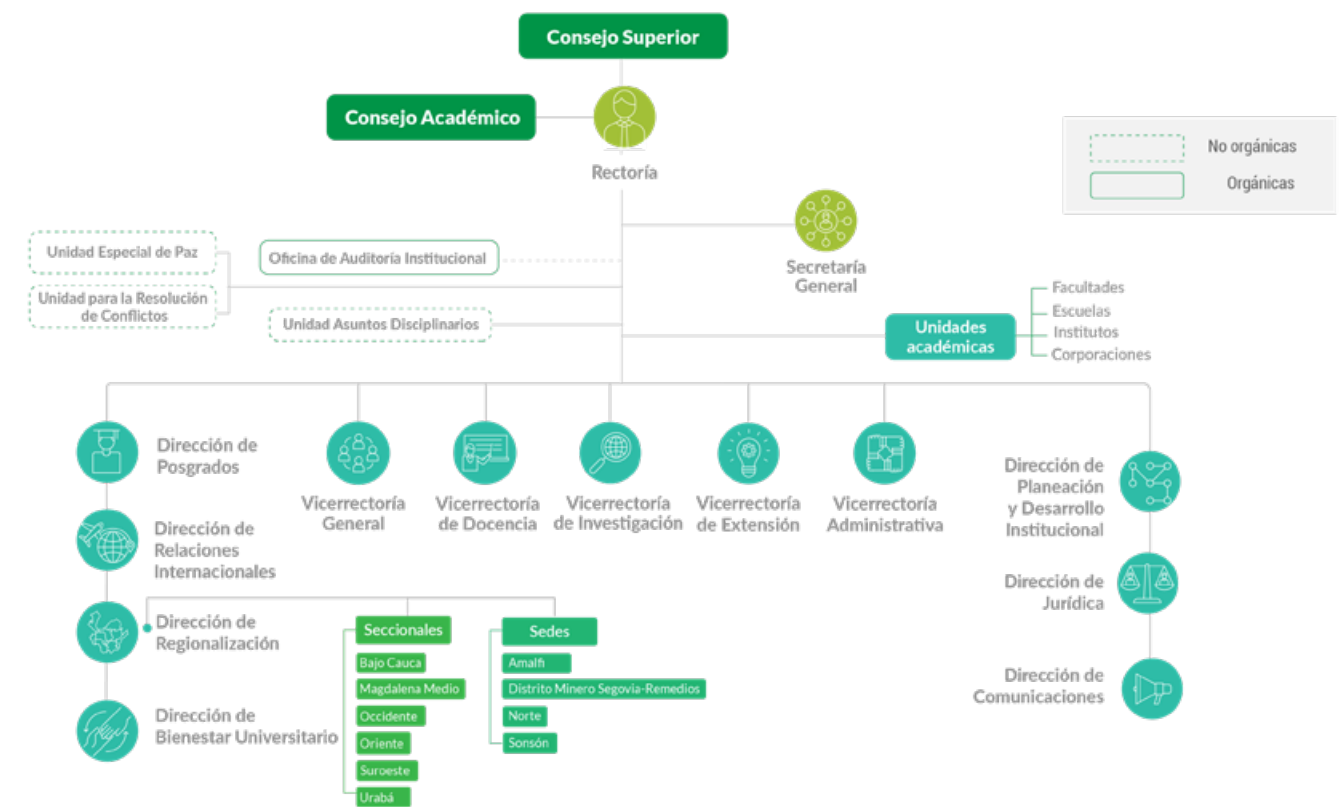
Consejo Superior

Consejo Académico

Rectoría

No orgánicas

Orgánicas

Secretaría General

Unidad Especial de Paz

Oficina de Auditoría Institucional

Unidad para la Resolución de Conflictos

Unidad Asuntos Disciplinarios

Unidades académicas

Facultades

Escuelas

Institutos

Corporaciones

Dirección de Posgrados

Vicerrectoría General

Vicerrectoría de Docencia

Vicerrectoría de Investigación

Vicerrectoría de Extensión

Vicerrectoría Administrativa

Dirección de Planeación y Desarrollo Institucional

Dirección de Relaciones Internacionales

Dirección de Regionalización

Seccionales

Bajo Cauca

Magdalena Medio

Occidente

Oriente

Suroeste

Urabá

Sedes

Amalfi

Distrito Minero Segovia-Remedios

Norte

Sonsón

Dirección de Jurídica

Dirección de Comunicaciones

Dirección de Bienestar Universitario